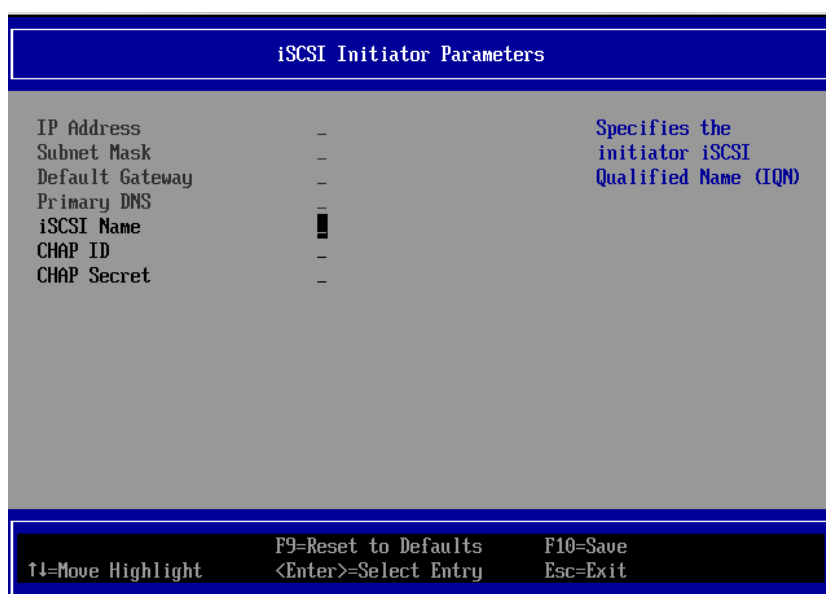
iSCSI Initiator Parameters

IP Address _
Subnet Mask _
Default Gateway _
Primary DNS _
iSCSI Name _
CHAP ID _
CHAP Secret _

Specifies the initiator iSCSI Qualified Name (IQN)

↑↓=Move Highlight
F9=Reset to Defaults
<Enter>=Select Entry
F10=Save
Esc=Exit